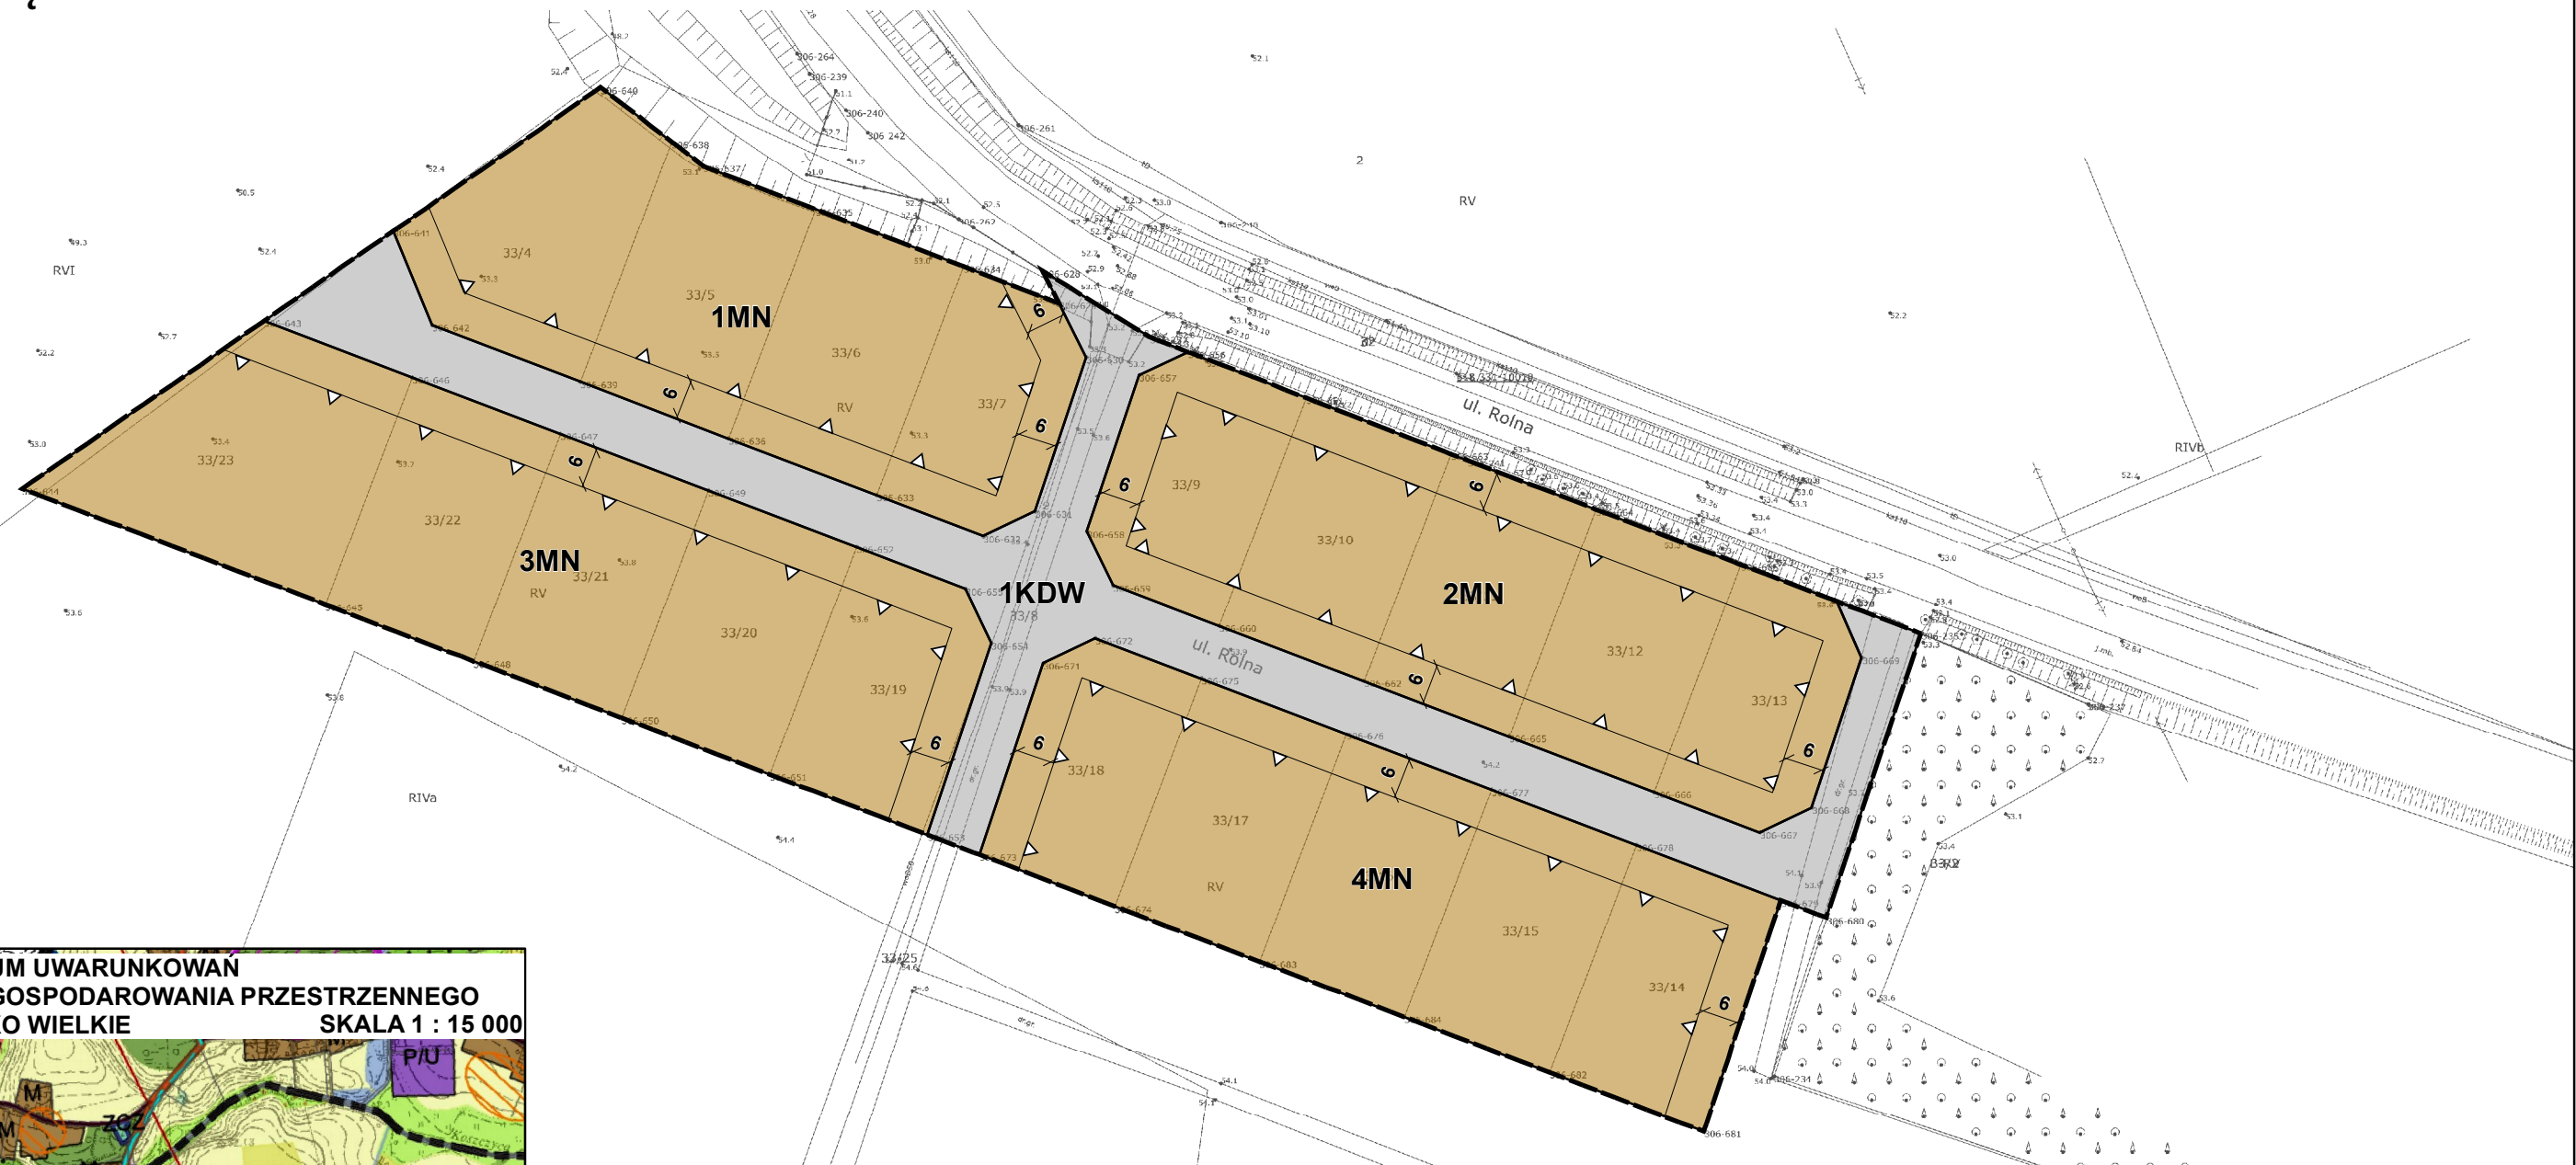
1MN
33/4
33/5
33/6
33/7
RV
6
6
6
RVI
33/23
33/22
3MN
33/21
RV
33/20
33/19
6
6
1KDW
33/8
2
RV
ul. Rolna
RIVb
2MN
33/9
33/10
33/12
33/13
6
6
6
6
ul. Rolna
4MN
33/18
33/17
RV
33/15
33/14
6
6
6
RIVa
33/25
33/2
UM UWARUNKOWAŃ
GOSPODAROWANIA PRZESTRZENNEGO
O WIELKIE SKALA 1 : 15 000
P/U
M
M
ZC